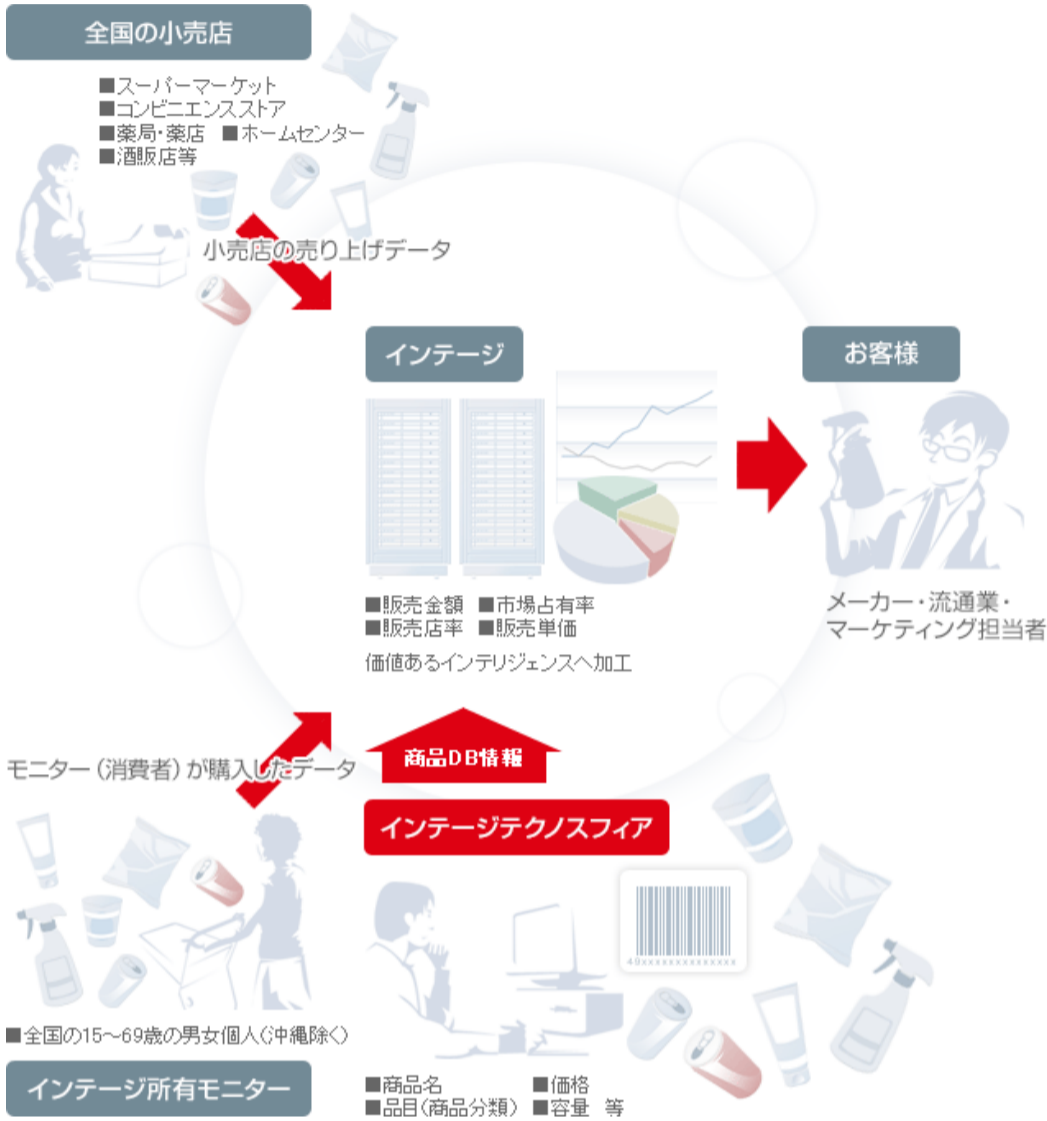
全国の小売店

■スーパーマーケット
■コンビニエンスストア
■薬局・薬店　■ホームセンター
■酒販店等

小売店の売り上げデータ

インテージ

■販売金額　■市場占有率
■販売店率　■販売単価

価値あるインテリジェンスへ加工

お客様

メーカー・流通業・
マーケティング担当者

モニター（消費者）が購入したデータ

商品DB情報

インテージテクノスフィア

40xxxxxxxxxxxxxx

■全国の15~69歳の男女個人（沖縄除く）

インテージ所有モニター

■商品名　■価格
■品目（商品分類）　■容量　等